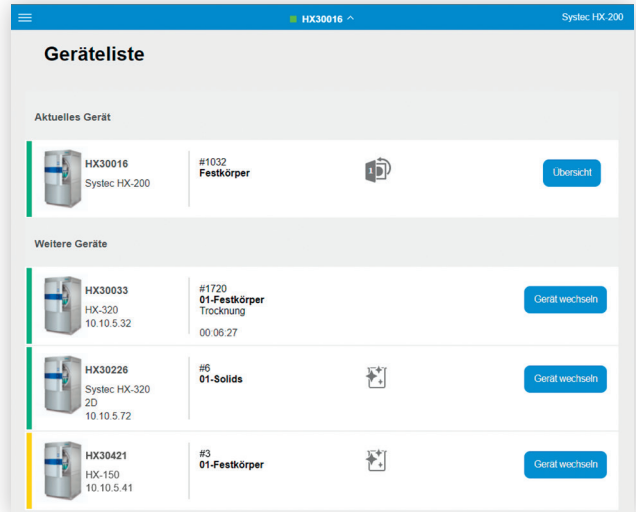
HX30016 ^

Systec HX-200

Geräteliste

Aktuelles Gerät

HX30016
Systec HX-200

#1032
Festkörper

Übersicht

Weitere Geräte

HX30033
HX-320
10.10.5.32

#1720
01-Festkörper
Trocknung

00:06:27

Gerät wechseln

HX30226
Systec HX-320 2D
10.10.5.72

#6
01-Solids

Gerät wechseln

HX30421
HX-150
10.10.5.41

#3
01-Festkörper

Gerät wechseln